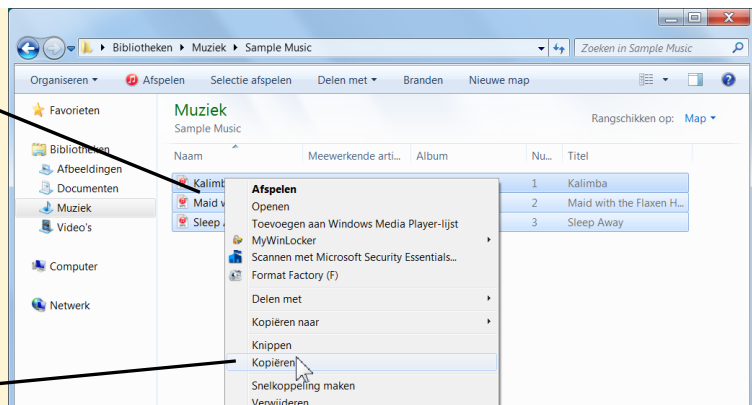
Bibliotheken ▸ Muziek ▸ Sample Music

Zoeken in Sample Music

Organiseren ▾ Afspelen Selectie afspelen Delen met ▾ Branden Nieuwe map

Favorieten

Bibliotheken
Afbeeldingen
Documenten
Muziek
Video's

Computer

Netwerk

Muziek
Sample Music

Rangschikken op: Map ▾

| Naam | Meewerkende arti... | Album | Nu... | Titel |
|---|---|---|---|---|
| Kalimba | | | 1 | Kalimba |
| Maid w | | | 2 | Maid with the Flaxen H... |
| Sleep A | | | 3 | Sleep Away |

Afspelen
Openen
Toevoegen aan Windows Media Player-lijst
MyWinLocker
Scannen met Microsoft Security Essentials...
Format Factory (F)
Delen met
Kopiëren naar
Knippen
Kopiëren
Snelkoppeling maken
Verwijderen